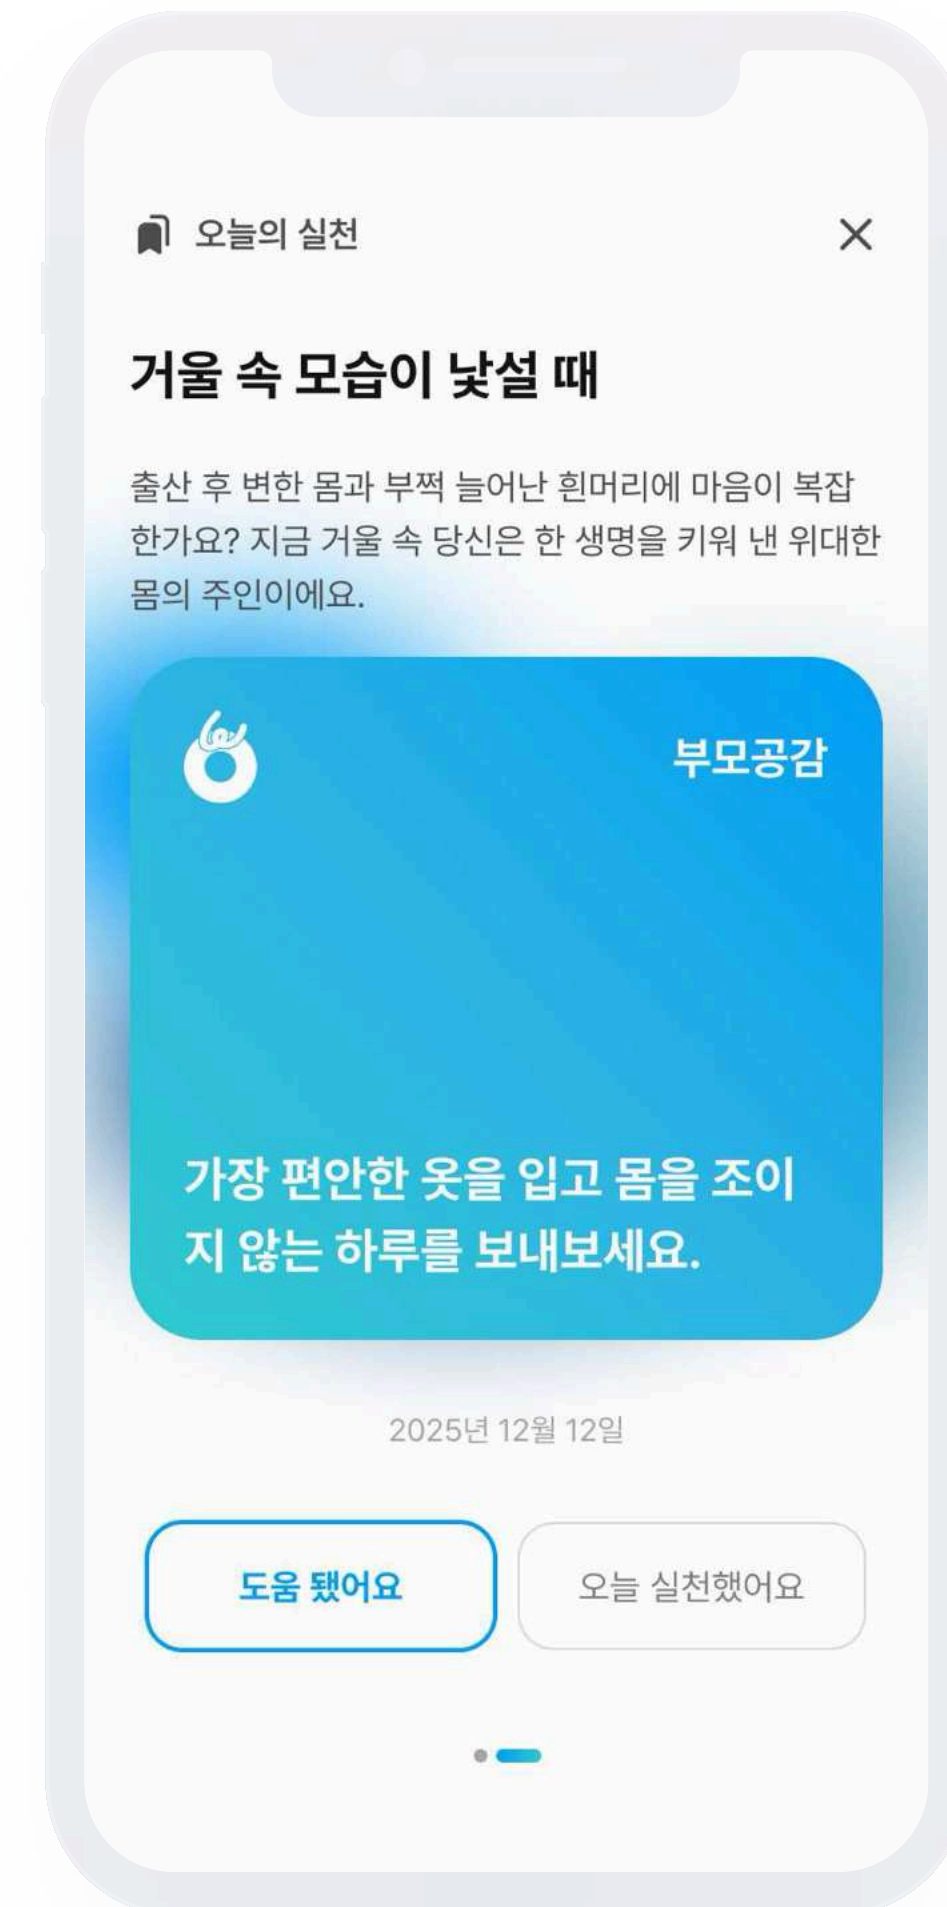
오늘의 실천

×

거울 속 모습이 낯설 때

출산 후 변한 몸과 부쩍 늘어난 흰머리에 마음이 복잡한가요? 지금 거울 속 당신은 한 생명을 키워 낸 위대한 몸의 주인이에요.

부모공감

가장 편안한 옷을 입고 몸을 조이지 않는 하루를 보내보세요.

2025년 12월 12일

도움 됐어요

오늘 실천했어요